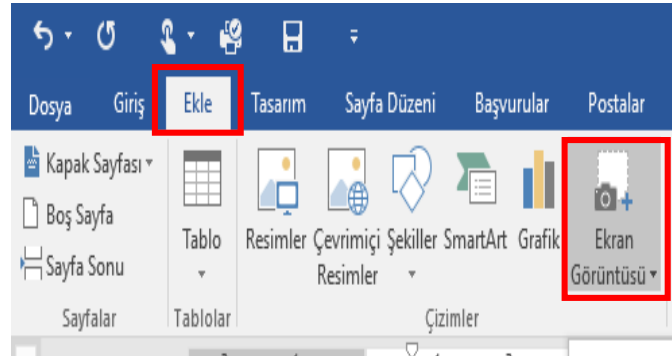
Dosya Giriş Ekle Tasarım Sayfa Düzeni Başvurular Postalar

Kapak Sayfası ▾
Boş Sayfa
Sayfa Sonu
Sayfalar

Tablo ▾
Tablolar

Resimler Çevrimiçi Resimler Şekiller ▾ SmartArt Grafik
Çizimler

Ekran Görüntüsü ▾